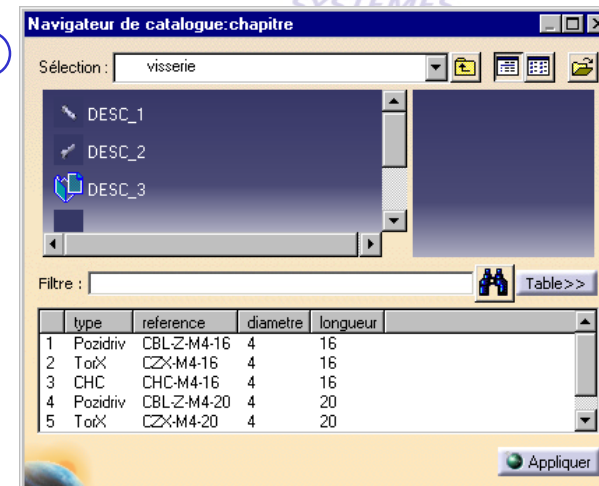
Navigateur de catalogue:chapitre

Sélection : visserie

DESC_1
DESC_2
DESC_3

Filtre :

Table>>

| | type | reference | diametre | longueur |
|---|---|---|---|---|
| 1 | Pozidriv | CBL-Z-M4-16 | 4 | 16 |
| 2 | TorX | CZX-M4-16 | 4 | 16 |
| 3 | CHC | CHC-M4-16 | 4 | 16 |
| 4 | Pozidriv | CBL-Z-M4-20 | 4 | 20 |
| 5 | TorX | CZX-M4-20 | 4 | 20 |

Appliquer